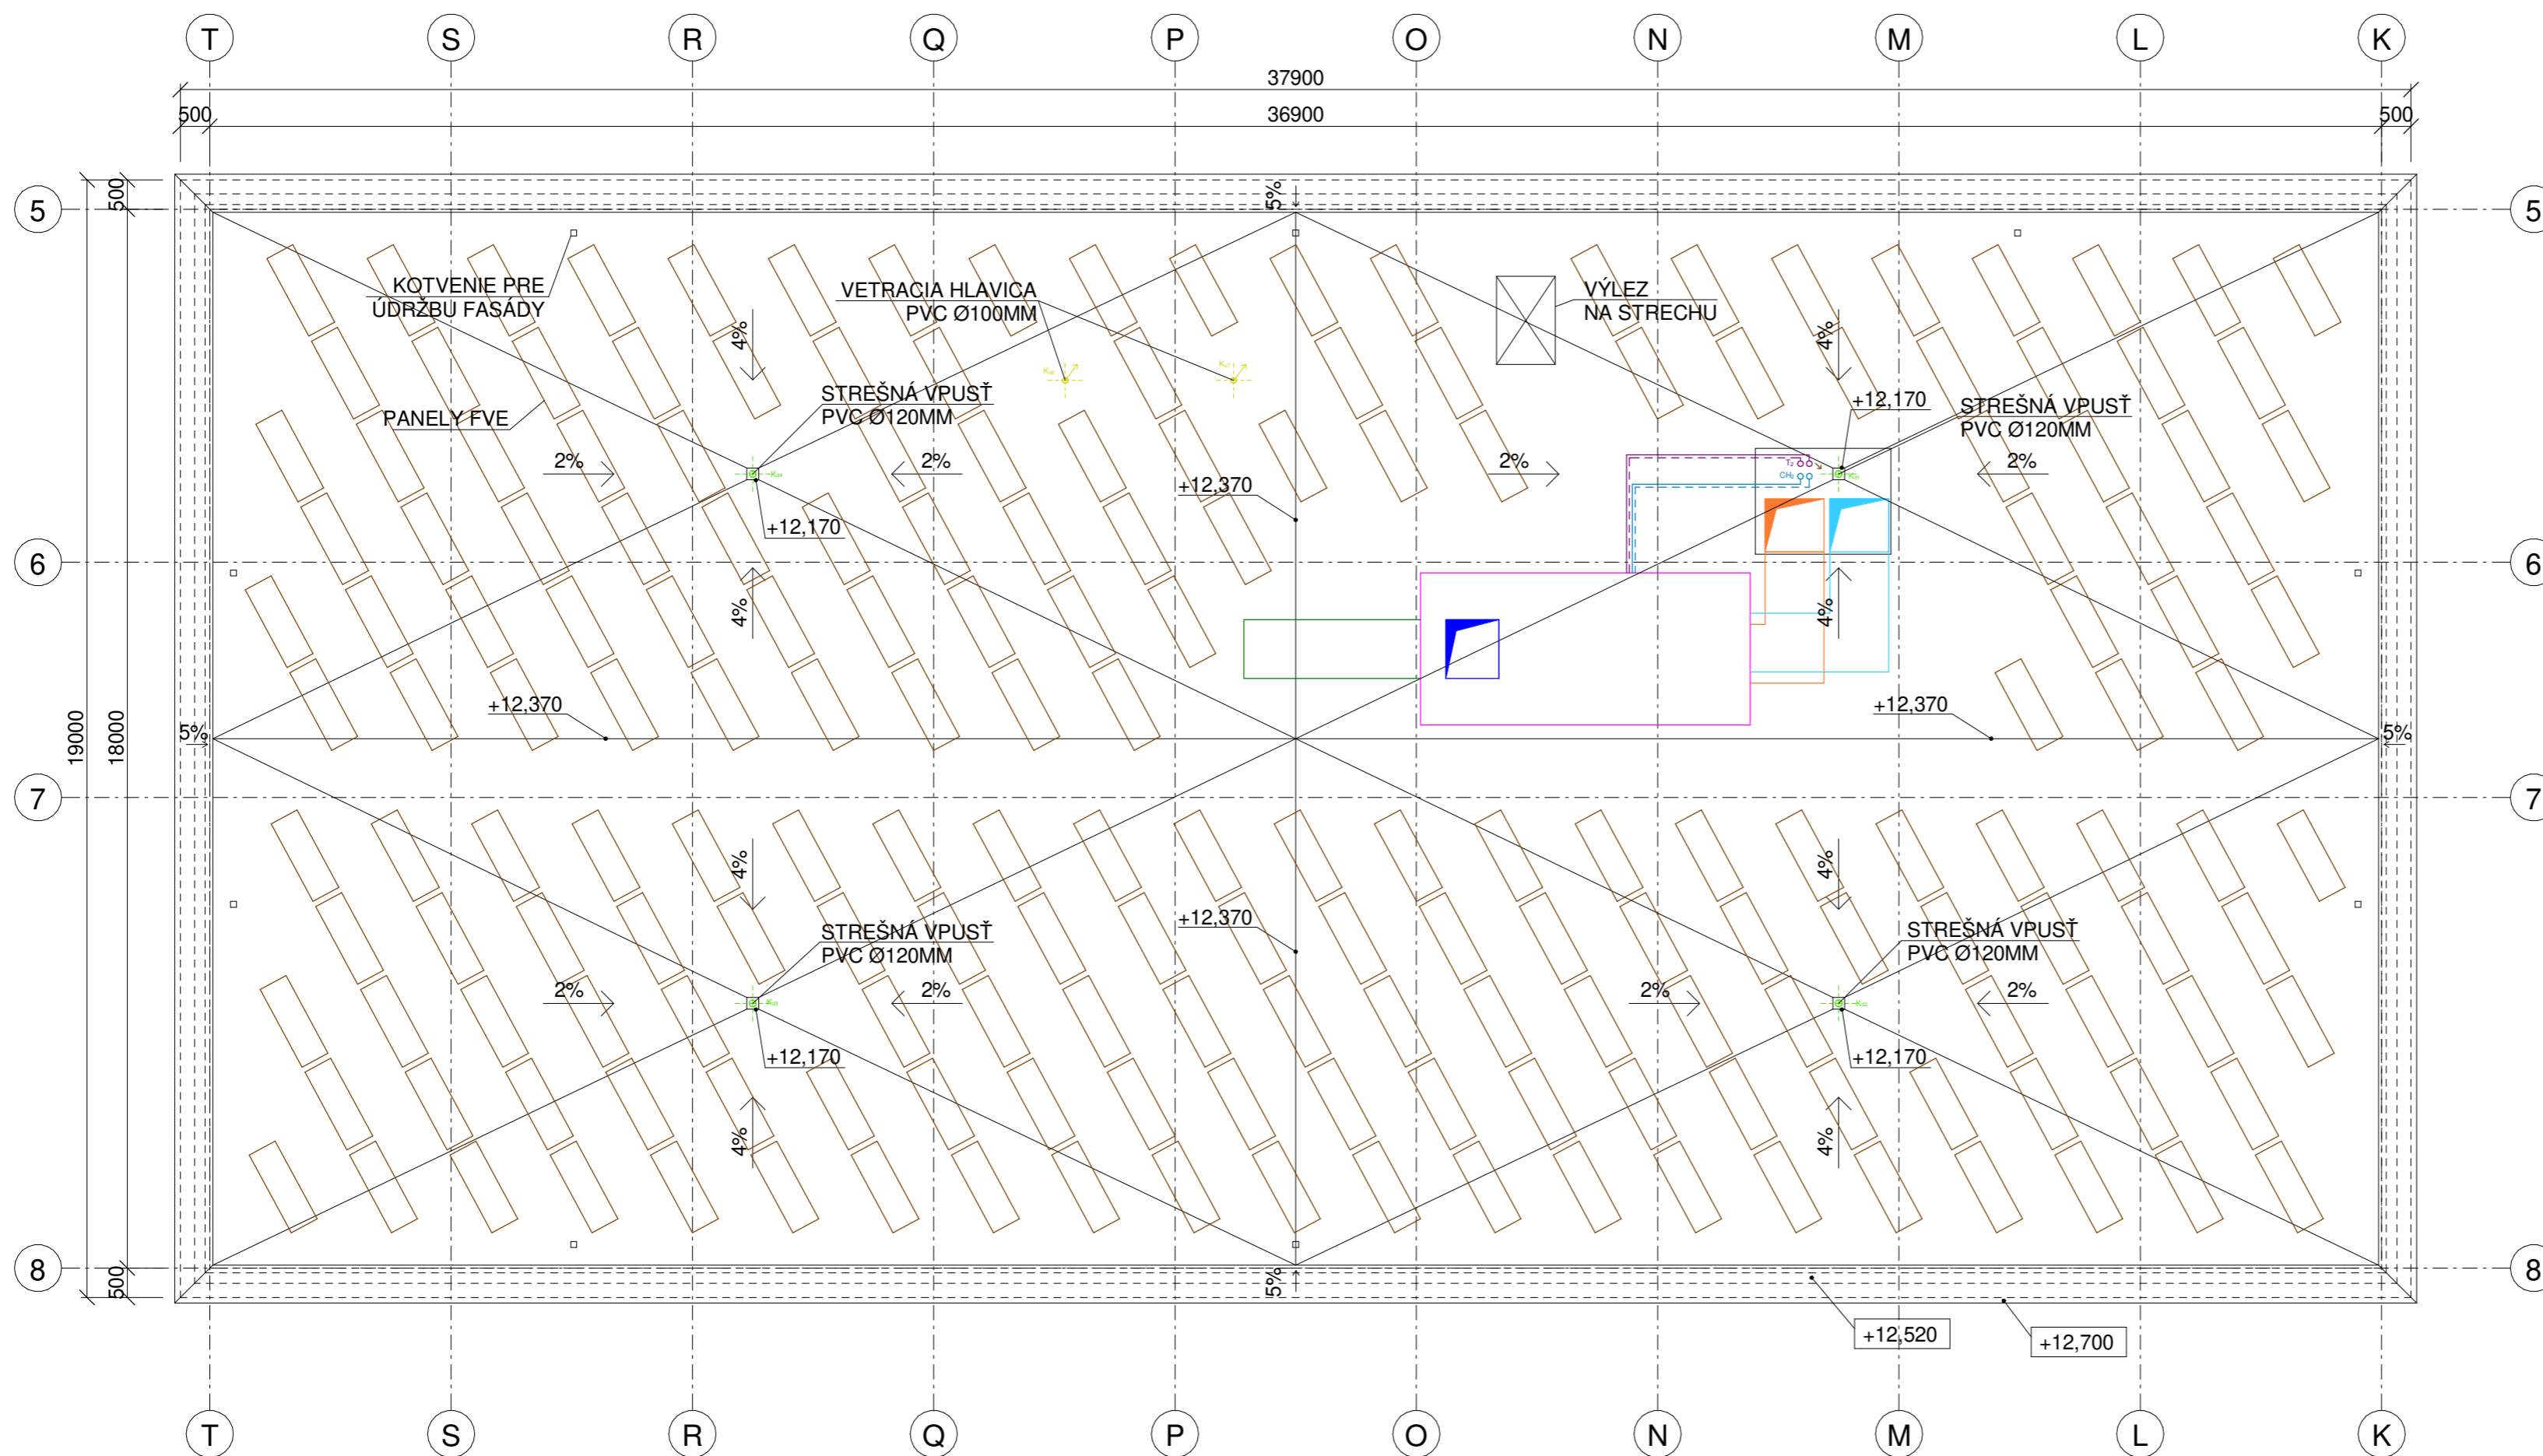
T S R Q P O N M L K

37900
500 36900 500

5
500
19000 18000
6
7
8
500

5%

KOTVENIE PRE ÚDRŽBU FASÁDY

VETRACIA HLAVICA PVC Ø100MM

VÝLEZ NA STRECHU

PANELY FVE

STREŠNÁ VPUSŤ PVC Ø120MM

STREŠNÁ VPUSŤ PVC Ø120MM

4%
4%
2%
2%
2%
2%
+12,170
+12,170
+12,370
4%
4%

5%
+12,370
+12,370
5%

STREŠNÁ VPUSŤ PVC Ø120MM

STREŠNÁ VPUSŤ PVC Ø120MM

+12,370
4%
4%
2%
2%
2%
2%
+12,170
+12,170
4%
4%

5%
+12,520
+12,700

5 6 7 8

T S R Q P O N M L K